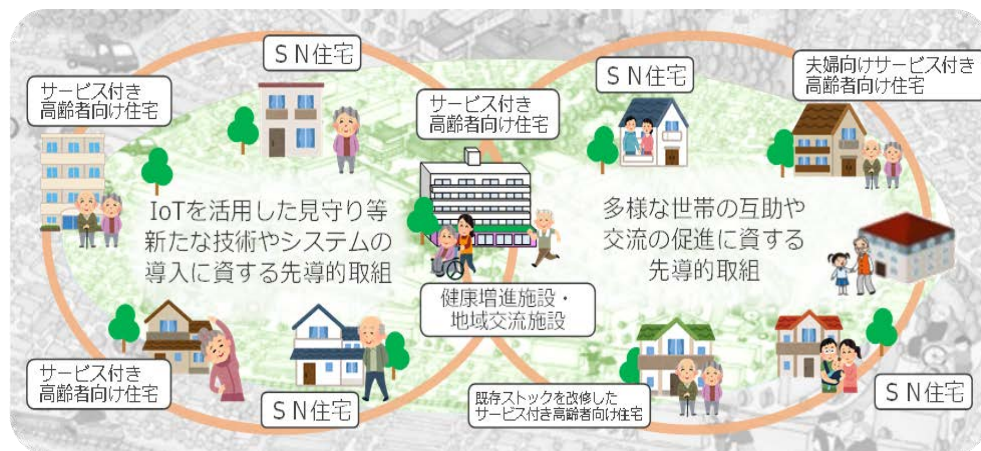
SN住宅

サービス付き高齢者向け住宅

SN住宅

夫婦向けサービス付き高齢者向け住宅

サービス付き高齢者向け住宅

IoTを活用した見守り等新たな技術やシステムの導入に資する先導的取組

多様な世帯の互助や交流の促進に資する先導的取組

健康増進施設・地域交流施設

サービス付き高齢者向け住宅

SN住宅

既存ストックを改修したサービス付き高齢者向け住宅

SN住宅